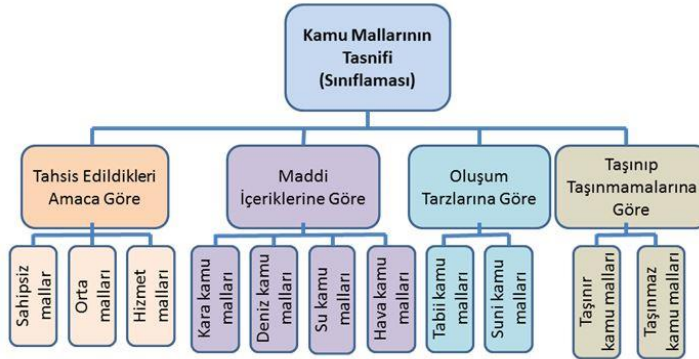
Kamu Mallarının Tasnifi (Sınıflaması)

Tahsis Edildikleri Amaca Göre

Sahipsiz mallar

Orta malları

Hizmet malları

Maddi İçeriklerine Göre

Kara kamu malları

Deniz kamu malları

Su kamu malları

Hava kamu malları

Oluşum Tarzlarına Göre

Tabii kamu malları

Suni kamu malları

Taşınıp Taşınmamalarına Göre

Taşınır kamu malları

Taşınmaz kamu malları